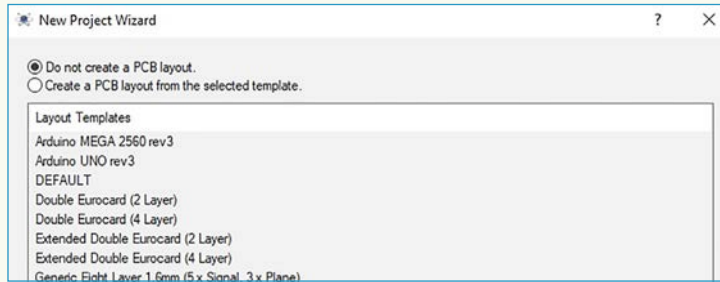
New Project Wizard

?

×

Do not create a PCB layout.

Create a PCB layout from the selected template.

Layout Templates

Arduino MEGA 2560 rev3

Arduino UNO rev3

DEFAULT

Double Eurocard (2 Layer)

Double Eurocard (4 Layer)

Extended Double Eurocard (2 Layer)

Extended Double Eurocard (4 Layer)

Generic Eight Layer 1.6mm (5 x Signal, 3 x Plane)